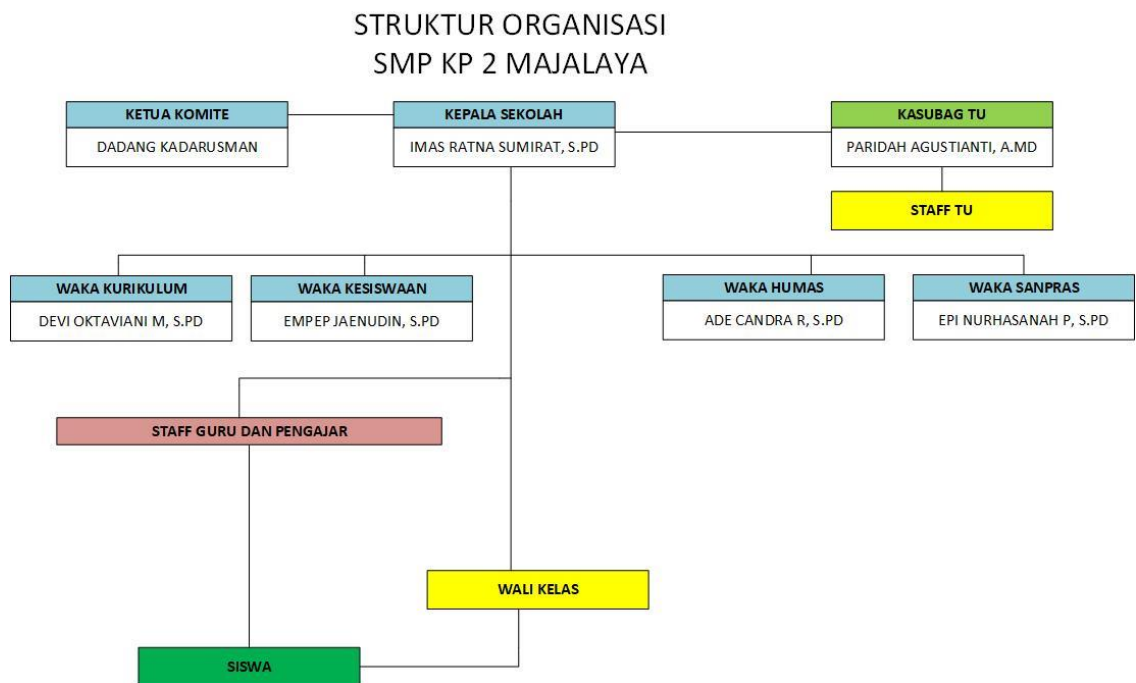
STRUKTUR ORGANISASI
SMP KP 2 MAJALAYA

KETUA KOMITE
DADANG KADARUSMAN

KEPALA SEKOLAH
IMAS RATNA SUMIRAT, S.PD

KASUBAG TU
PARIDAH AGUSTIANTI, A.MD

STAFF TU

WAKA KURIKULUM
DEVI OKTAVIANI M, S.PD

WAKA KESISWAAN
EMPEP JAENUDIN, S.PD

WAKA HUMAS
ADE CANDRA R, S.PD

WAKA SANPRAS
EPI NURHASANAH P, S.PD

STAFF GURU DAN PENGAJAR

WALI KELAS

SISWA